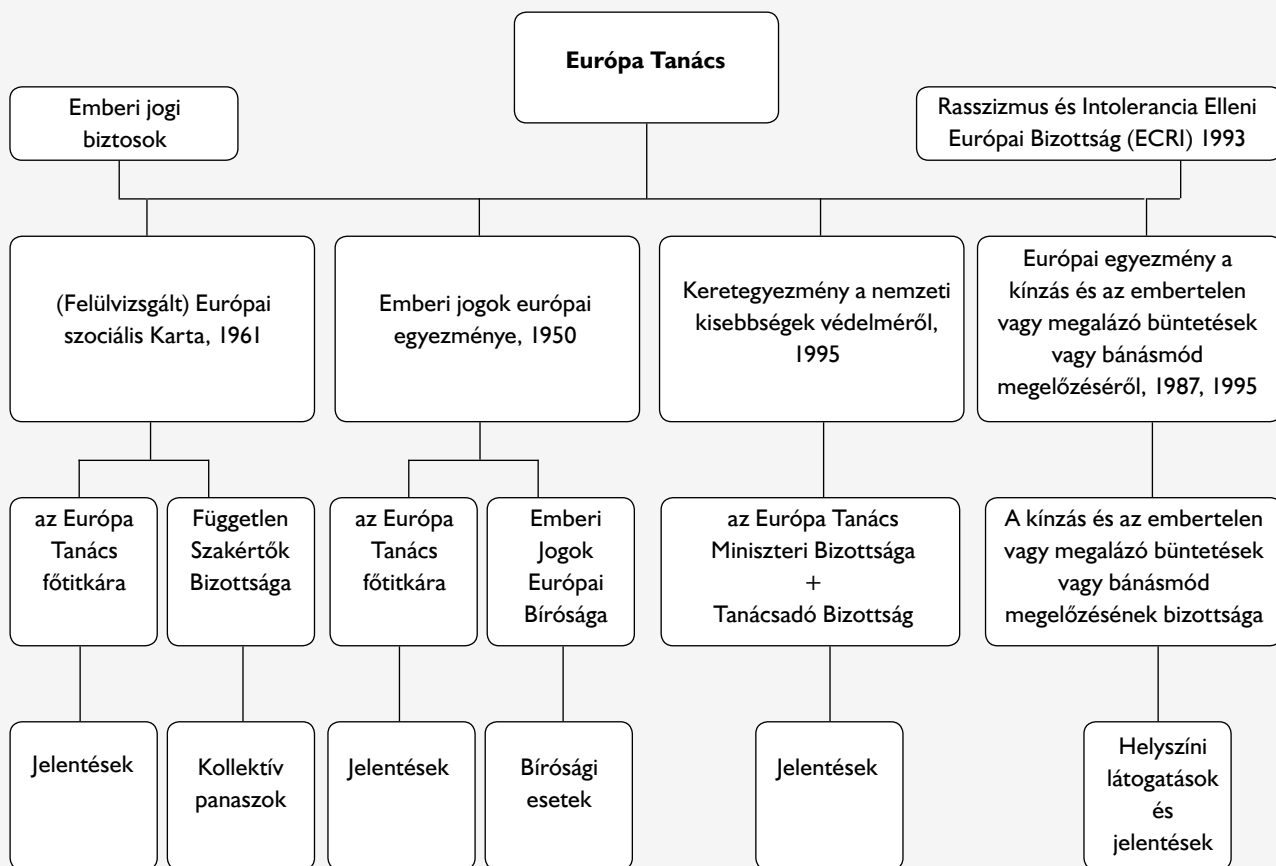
Európa Tanács

Emberi jogi biztosok

Rasszizmus és Intolerancia Elleni Európai Bizottság (ECRI) 1993

(Felülvizsgált) Európai szociális Karta, 1961

Emberi jogok európai egyezménye, 1950

Keretegyezmény a nemzeti kisebbségek védelméről, 1995

Európai egyezmény a kínzás és az embertelen vagy megalázó büntetések vagy bánásmód megelőzéséről, 1987, 1995

az Európa Tanács főtitkára

Független Szakértők Bizottsága

az Európa Tanács főtitkára

Emberi Jogok Európai Bírósága

az Európa Tanács Miniszteri Bizottsága
+
Tanácsadó Bizottság

A kínzás és az embertelen vagy megalázó büntetések vagy bánásmód megelőzésének bizottsága

Jelentések

Kollektív panaszok

Jelentések

Bírósági esetek

Jelentések

Helyszíni látogatások és jelentések